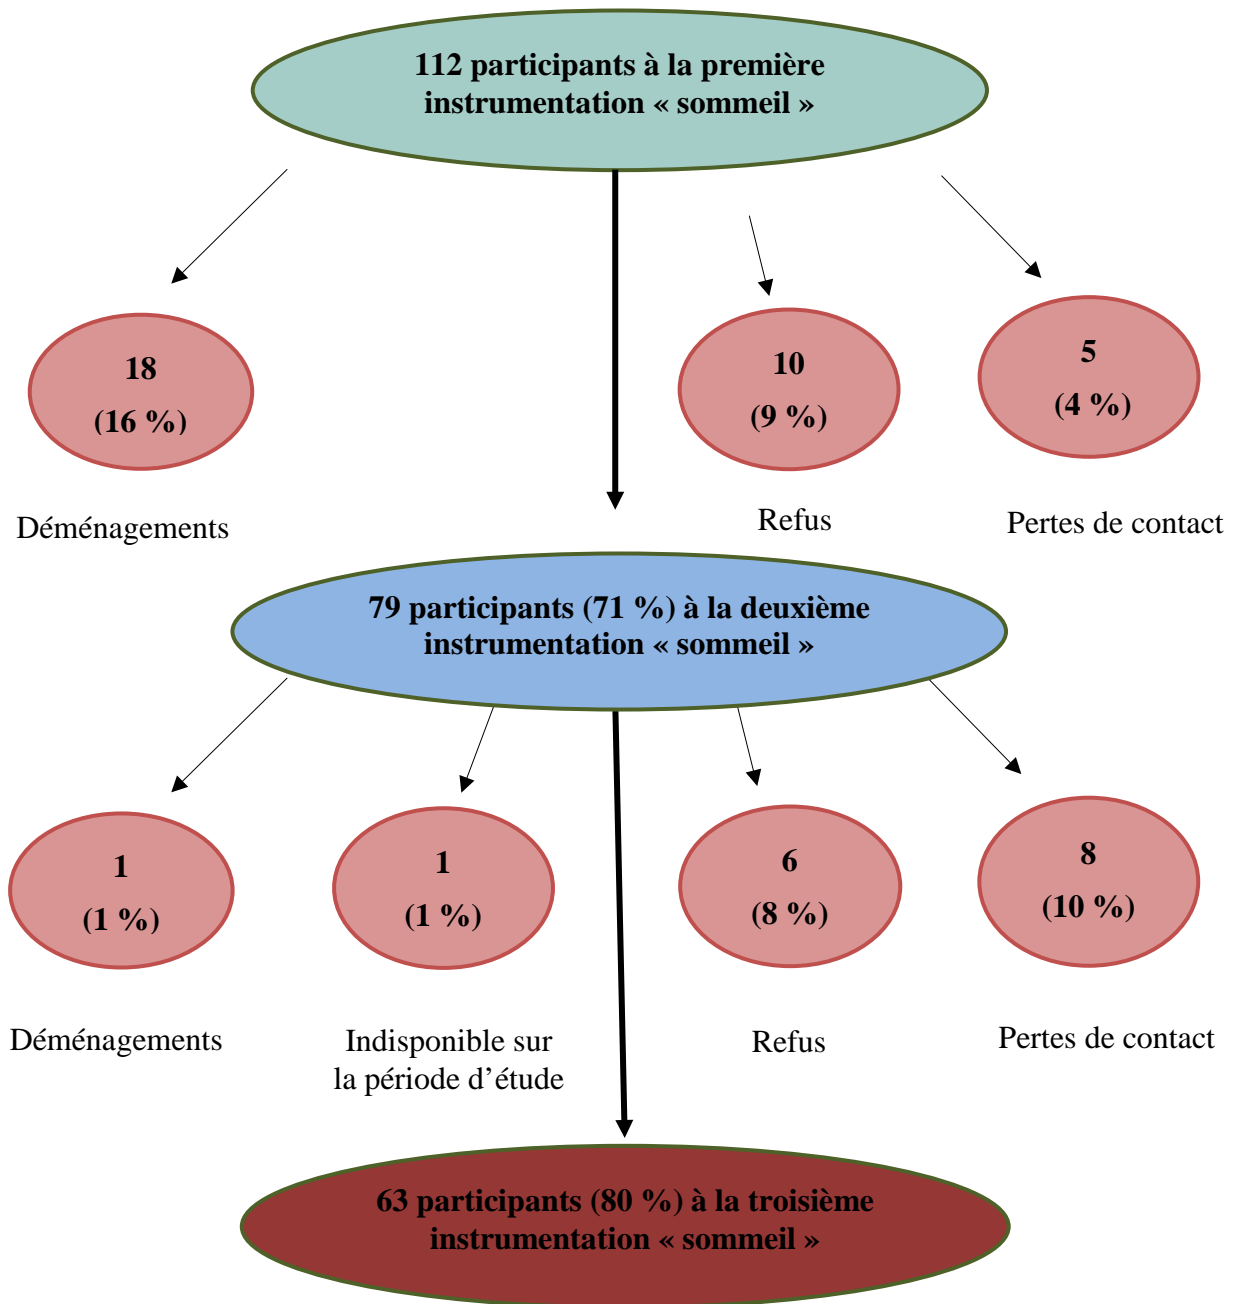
112 participants à la première instrumentation « sommeil »

18
(16 %)

Déménagements

10
(9 %)

Refus

5
(4 %)

Pertes de contact

79 participants (71 %) à la deuxième instrumentation « sommeil »

1
(1 %)

Déménagements

1
(1 %)

Indisponible sur la période d'étude

6
(8 %)

Refus

8
(10 %)

Pertes de contact

63 participants (80 %) à la troisième instrumentation « sommeil »